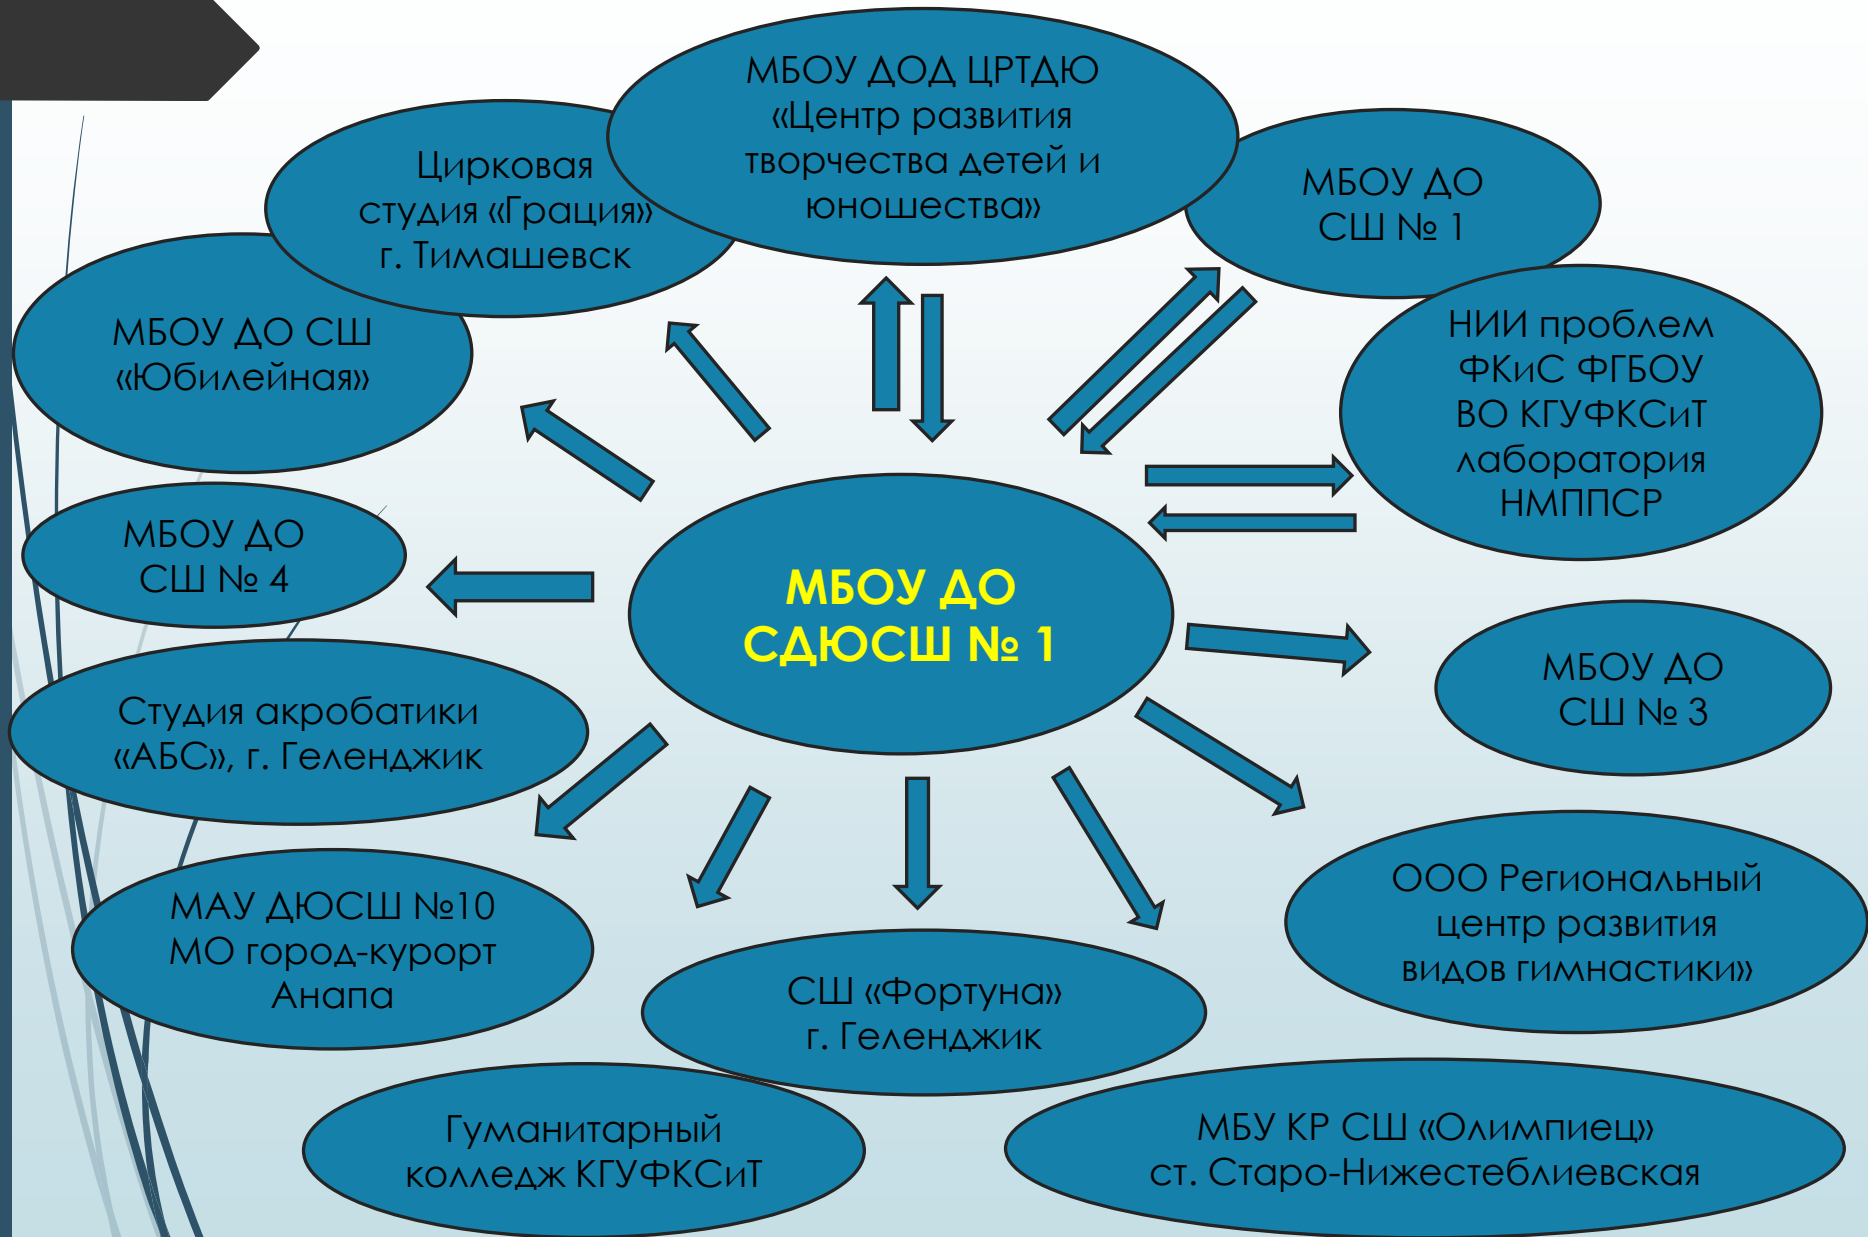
МБОУ ДО
СДЮСШ № 1

МБОУ ДОД ЦРТДЮ «Центр развития творчества детей и юношества»

Цирковая студия «Грация» г. Тимашевск

МБОУ ДО СШ № 1

МБОУ ДО СШ «Юбилейная»

НИИ проблем ФКиС ФГБОУ ВО КГУФКСиТ лаборатория НМППСР

МБОУ ДО СШ № 4

МБОУ ДО СШ № 3

Студия акробатики «АБС», г. Геленджик

ООО Региональный центр развития видов гимнастики»

МАУ ДЮСШ №10 МО город-курорт Анапа

СШ «Фортуна» г. Геленджик

Гуманитарный колледж КГУФКСиТ

МБУ КР СШ «Олимпиец» ст. Старо-Нижестеблиевская